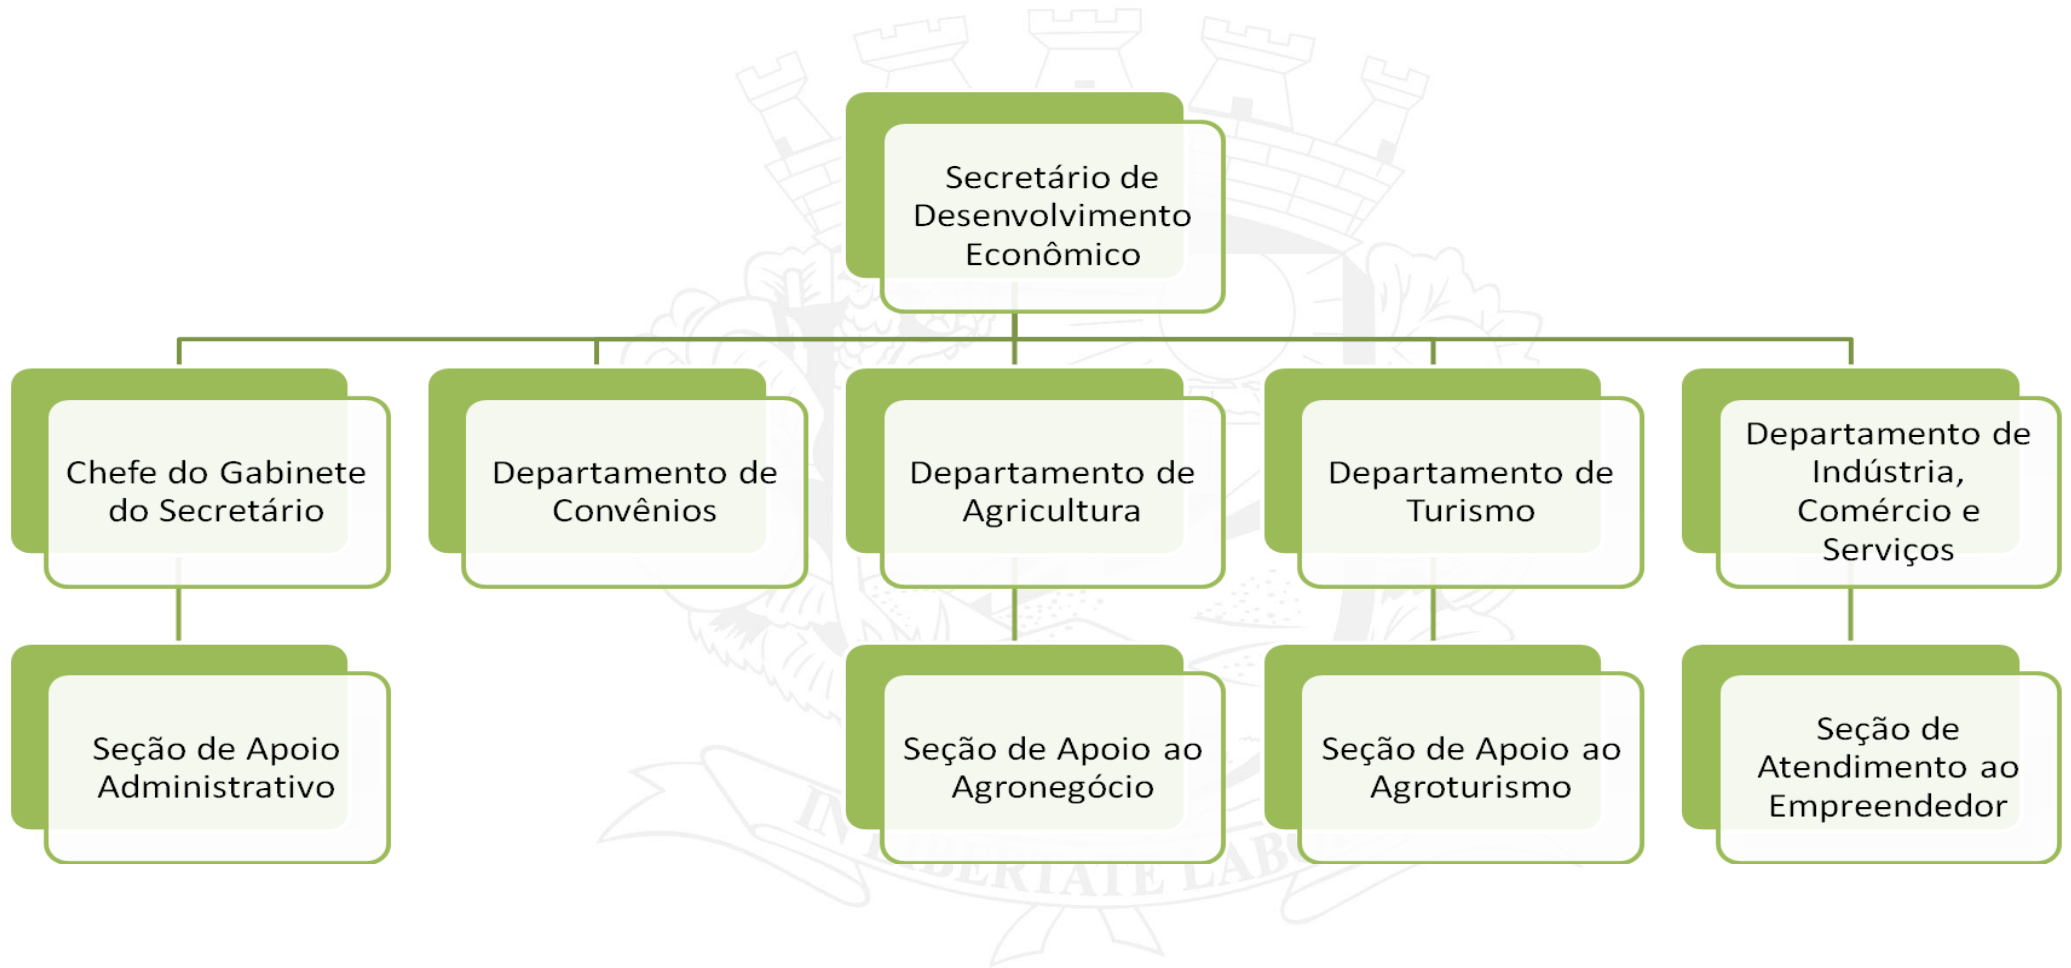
Secretário de Desenvolvimento Econômico

Chefe do Gabinete do Secretário

Departamento de Convênios

Departamento de Agricultura

Departamento de Turismo

Departamento de Indústria, Comércio e Serviços

Seção de Apoio Administrativo

Seção de Apoio ao Agronegócio

Seção de Apoio ao Agroturismo

Seção de Atendimento ao Empreendedor

IN LIBERTATE LABOR